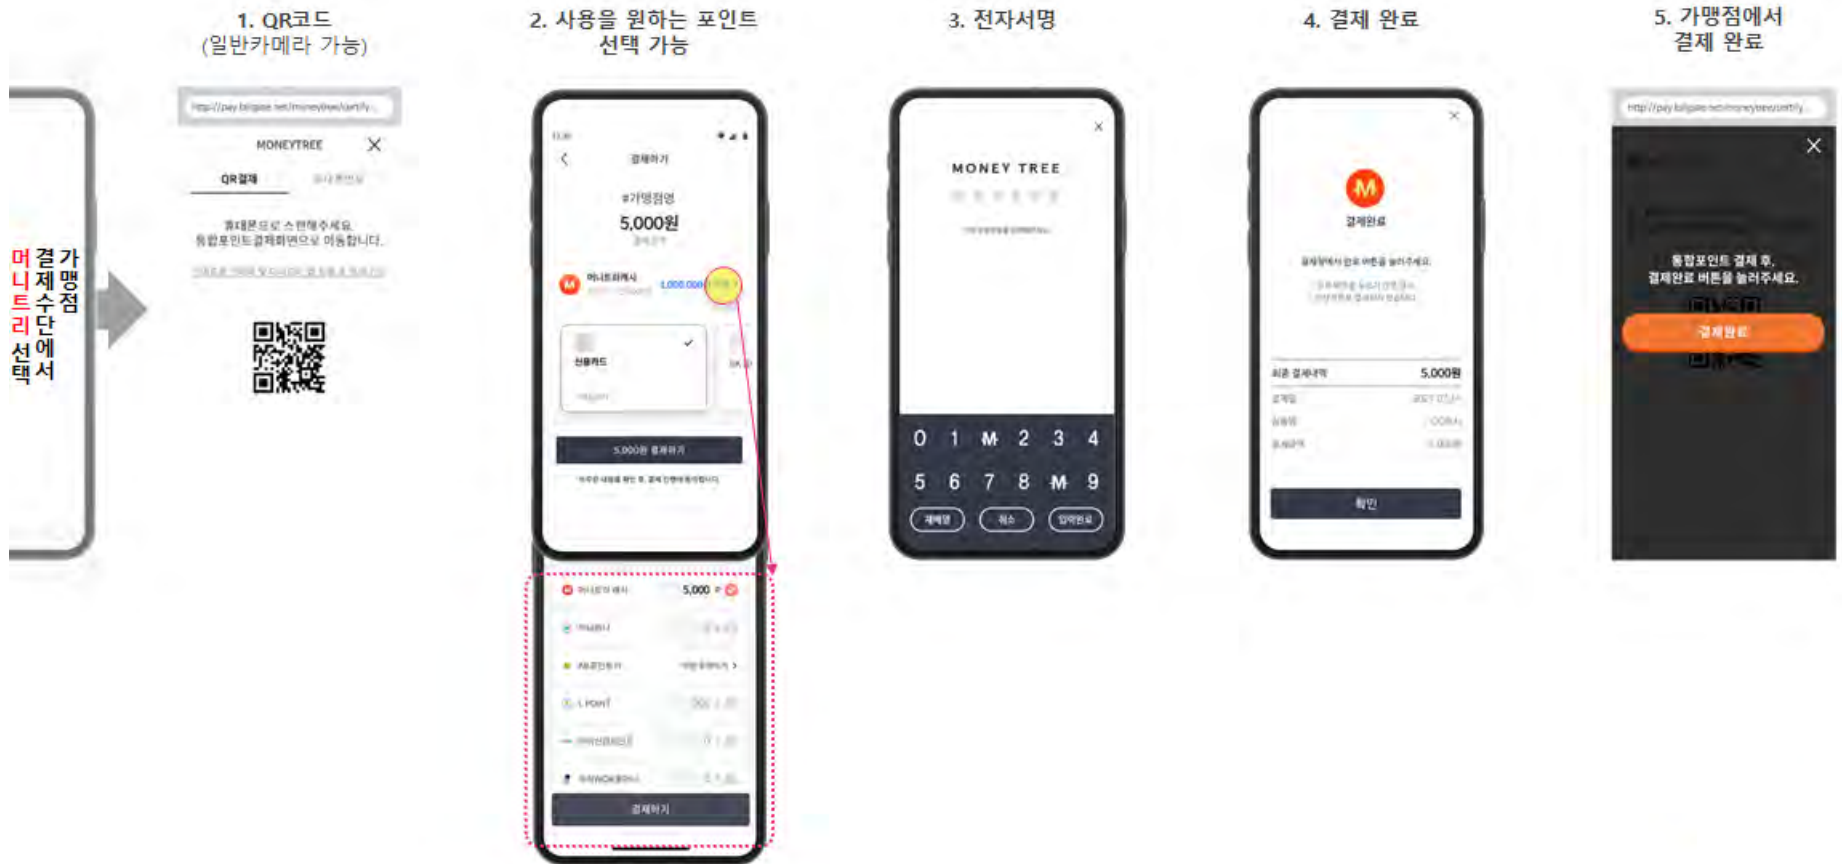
가맹점 결제수단에 머니트리 선택

1. QR코드
(일반카메라 가능)

http://pay.billgate.net/moneytree/certify...

MONEYTREE

QR결제

휴대폰으로 스캔해주세요.
통합포인트 결제화면으로 이동합니다.

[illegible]

2. 사용을 원하는 포인트 선택 가능

결제하기

#가맹점명

5,000원

머니트리캐시

1,000,000

신용카드

5,000원 결제하기

머니트리 캐시 5,000

L.POINT

결제하기

3. 전자서명

MONEY TREE

0 1 M 2 3 4
5 6 7 8 M 9

재배열 취소 입력완료

4. 결제 완료

결제완료

최종 결제내역 5,000원

확인

5. 가맹점에서 결제 완료

http://pay.billgate.net/moneytree/certify...

통합포인트 결제 후,
결제완료 버튼을 눌러주세요.

결제완료